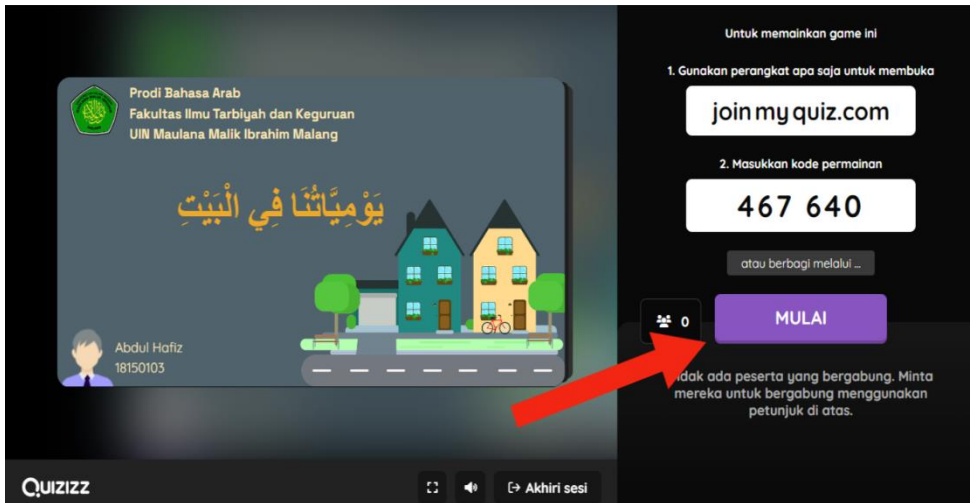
Prodi Bahasa Arab
Fakultas Ilmu Tarbiyah dan Keguruan
UIN Maulana Malik Ibrahim Malang

يَوْمِيَّاتُنَا فِي الْبَيْتِ

Abdul Hafiz
18150103

Untuk memainkan game ini

1. Gunakan perangkat apa saja untuk membuka

joinmyquiz.com

2. Masukkan kode permainan

467 640

atau berbagi melalui ...

0

MULAI

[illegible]idak ada peserta yang bergabung. Minta mereka untuk bergabung menggunakan petunjuk di atas.

QUIZIZZ

Akhiri sesi